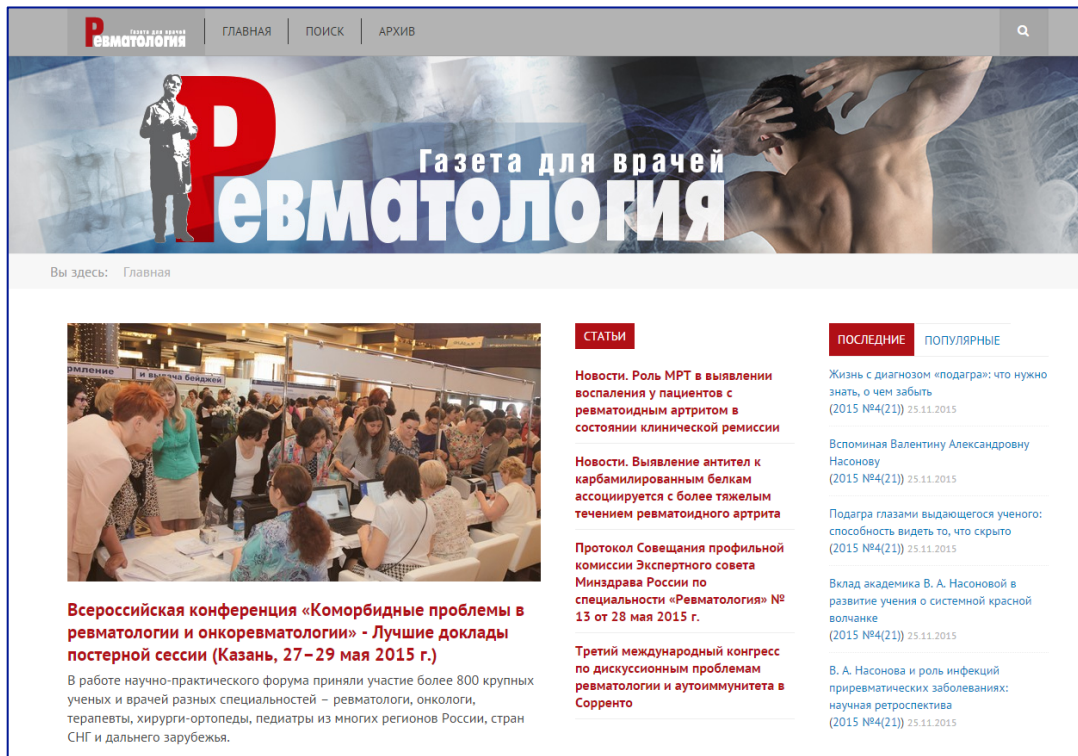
Газета для врачей
Ревматология

ГЛАВНАЯ ПОИСК АРХИВ

Газета для врачей
Ревматология

Вы здесь: Главная

рмление и выдача бейджей

Всероссийская конференция «Коморбидные проблемы в ревматологии и онкоревматологии» - Лучшие доклады постерной сессии (Казань, 27–29 мая 2015 г.)

В работе научно-практического форума приняли участие более 800 крупных ученых и врачей разных специальностей – ревматологи, онкологи, терапевты, хирурги-ортопеды, педиатры из многих регионов России, стран СНГ и дальнего зарубежья.

СТАТЬИ

Новости. Роль МРТ в выявлении воспаления у пациентов с ревматоидным артритом в состоянии клинической ремиссии

Новости. Выявление антител к карбамилированным белкам ассоциируется с более тяжелым течением ревматоидного артрита

Протокол Совещания профильной комиссии Экспертного совета Минздрава России по специальности «Ревматология» № 13 от 28 мая 2015 г.

Третий международный конгресс по дискуссионным проблемам ревматологии и аутоиммунитета в Сорренто

ПОСЛЕДНИЕ ПОПУЛЯРНЫЕ

Жизнь с диагнозом «подагра»: что нужно знать, о чем забыть
(2015 №4(21)) 25.11.2015

Вспоминая Валентину Александровну Насонову
(2015 №4(21)) 25.11.2015

Подагра глазами выдающегося ученого: способность видеть то, что скрыто
(2015 №4(21)) 25.11.2015

Вклад академика В. А. Насоновой в развитие учения о системной красной волчанке
(2015 №4(21)) 25.11.2015

В. А. Насонова и роль инфекций приревматических заболеваниях: научная ретроспектива
(2015 №4(21)) 25.11.2015